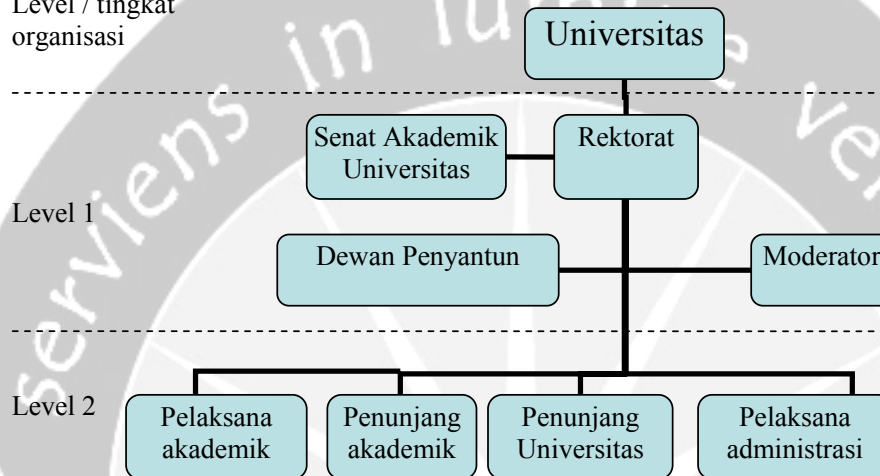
Level / tingkat organisasi

Universitas

Senat Akademik Universitas

Rektorat

Level 1

Dewan Penyantun

Moderator

Level 2

Pelaksana akademik

Penunjang akademik

Penunjang Universitas

Pelaksana administrasi